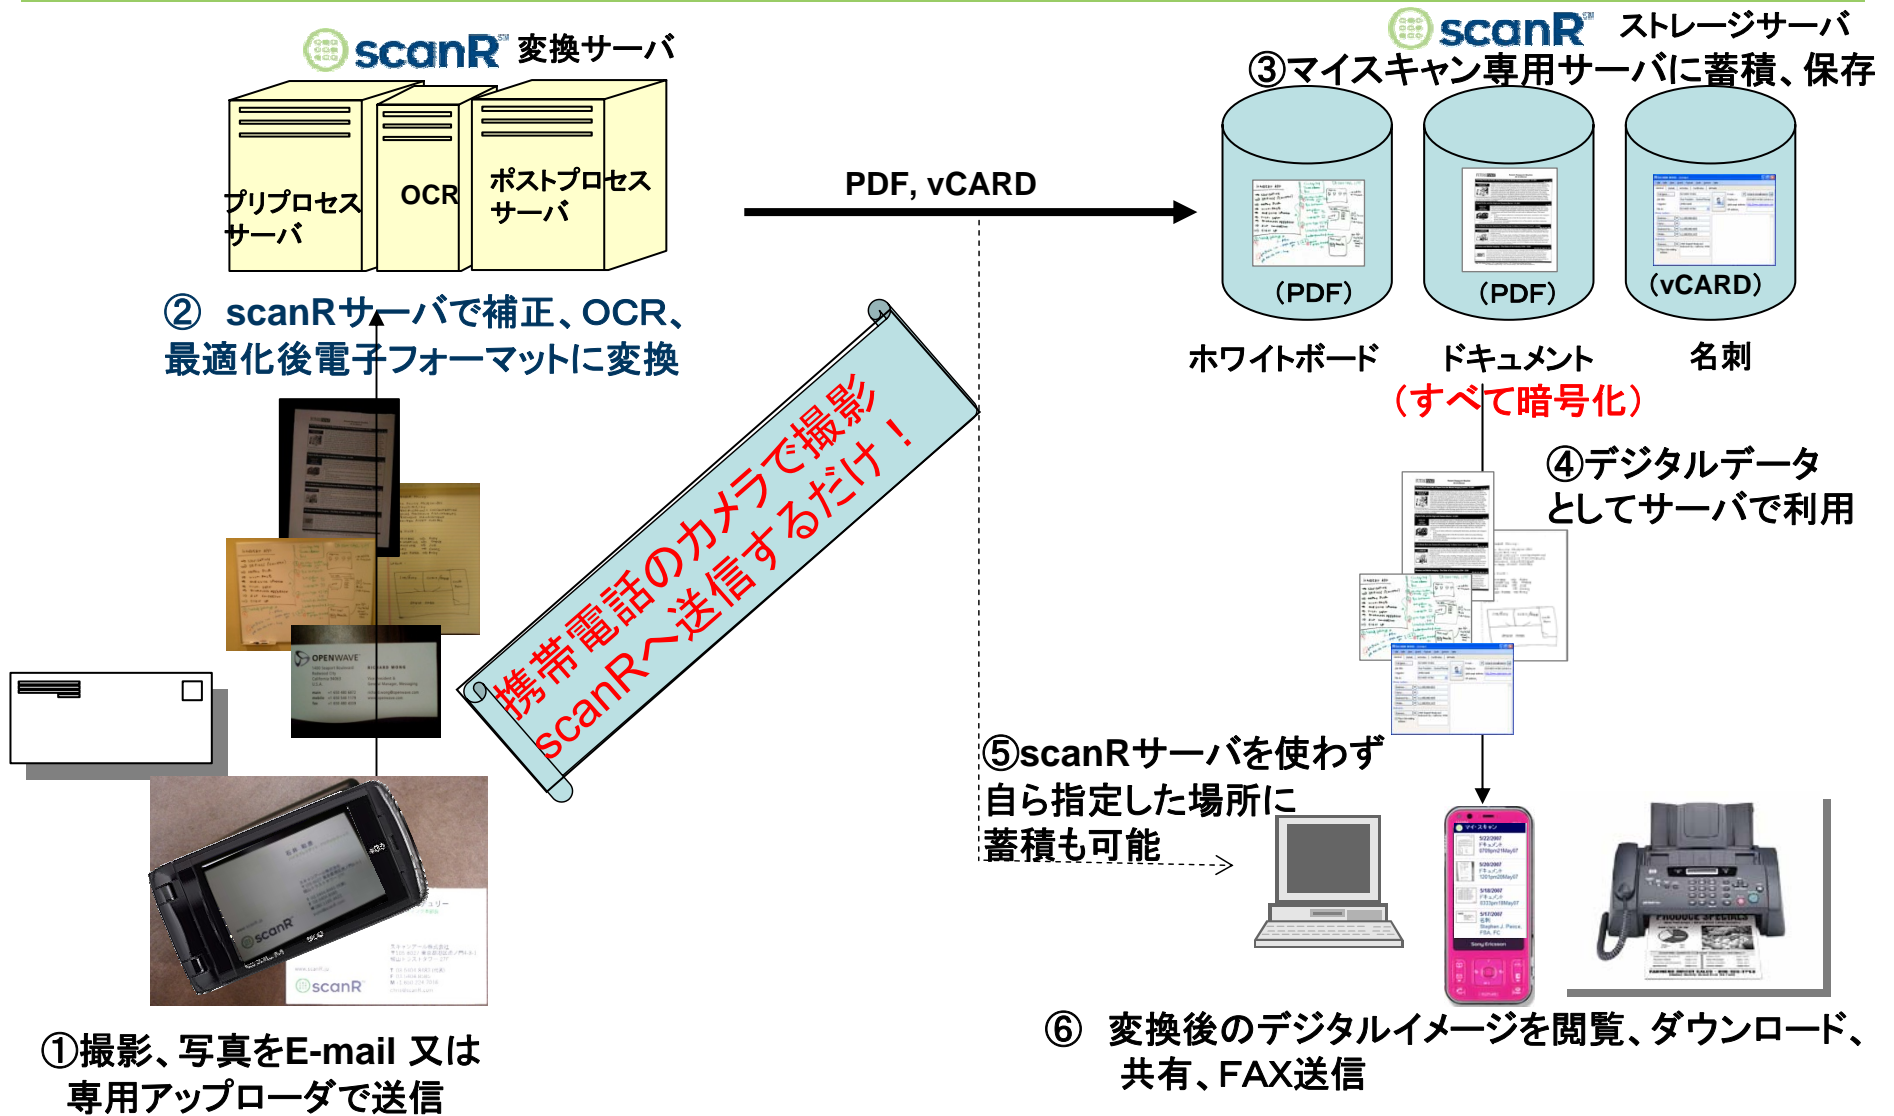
scanR 変換サーバ

プリプロセスサーバ

OCR

ポストプロセスサーバ

② scanRサーバで補正、OCR、最適化後電子フォーマットに変換

scanR ストレージサーバ

③マイスキャン専用サーバに蓄積、保存

PDF, vCARD

(PDF)

(PDF)

(vCARD)

ホワイトボード

ドキュメント

名刺

（すべて暗号化）

④デジタルデータとしてサーバで利用

携帯電話のカメラで撮影
scanRへ送信するだけ！

⑤scanRサーバを使わず自ら指定した場所に蓄積も可能

①撮影、写真をE-mail 又は専用アップローダで送信

⑥ 変換後のデジタルイメージを閲覧、ダウンロード、共有、FAX送信